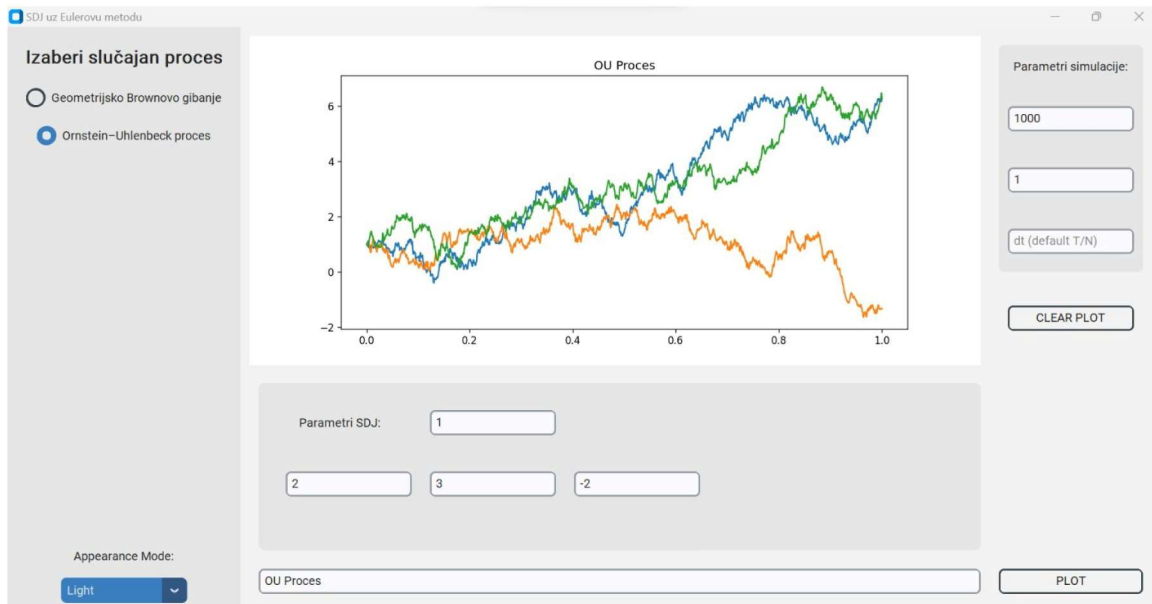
SDJ uz Eulerovu metodu

Izaberi slučajan proces

Geometrijsko Brownovo gibanje

Ornstein–Uhlenbeck proces

OU Proces

6
4
2
0
−2

0.0
0.2
0.4
0.6
0.8
1.0

Parametri simulacije:

1000

1

dt (default T/N)

CLEAR PLOT

Parametri SDJ:

1

2

3

-2

Appearance Mode:

Light

OU Proces

PLOT